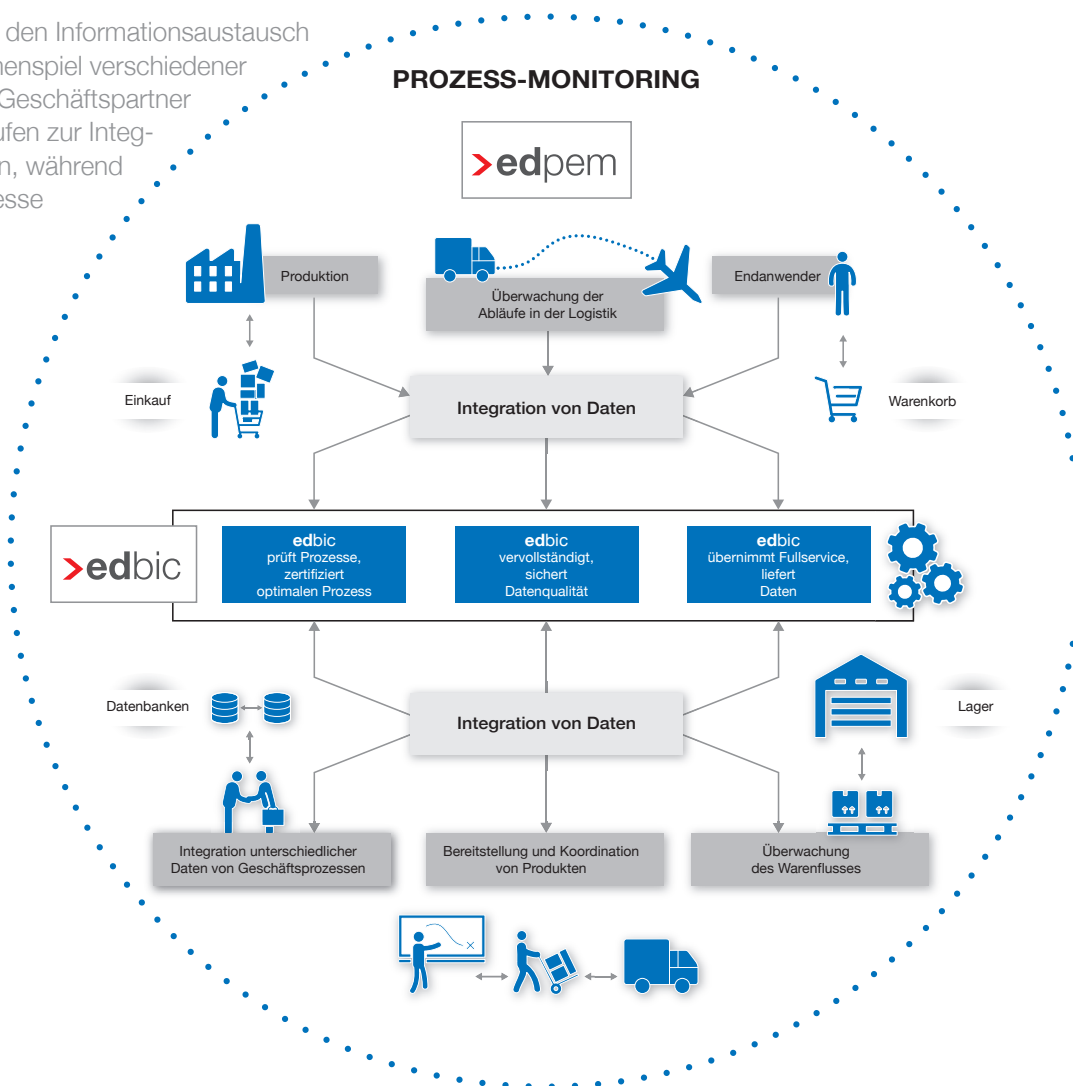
den Informationsaustausch
nenspiel verschiedener
Geschäftspartner
ufen zur Integ-
n, während
esse

PROZESS-MONITORING

edpem

Produktion

Überwachung der Abläufe in der Logistik

Endanwender

Einkauf

Integration von Daten

Warenkorb

edbic

edbic prüft Prozesse, zertifiziert optimalen Prozess

edbic vervollständigt, sichert Datenqualität

edbic übernimmt Fullservice, liefert Daten

Datenbanken

Integration von Daten

Lager

Integration unterschiedlicher Daten von Geschäftsprozessen

Bereitstellung und Koordination von Produkten

Überwachung des Warenflusses